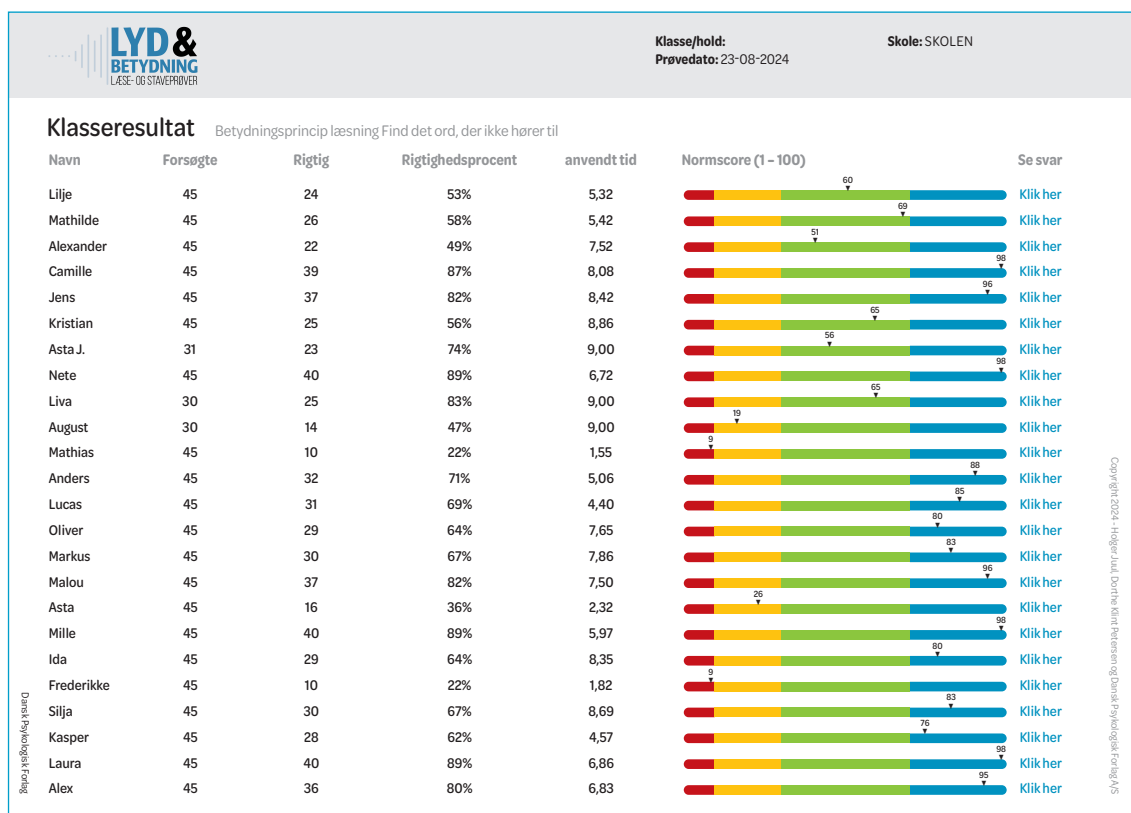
LYD & BETYDNING
LÆSE- OG STAVEPRØVER

Klasse/hold:
Prøvedato: 23-08-2024

Skole: SKOLEN

Klasseresultat Betydningsprincip læsning Find det ord, der ikke hører til

| Navn | Forsøgte | Rigtig | Rigtighedsprocent | anvendt tid | Normscore (1 – 100) | Se svar |
|---|---|---|---|---|---|---|
| Lilje | 45 | 24 | 53% | 5,32 | 60 | Klik her |
| Mathilde | 45 | 26 | 58% | 5,42 | 69 | Klik her |
| Alexander | 45 | 22 | 49% | 7,52 | 51 | Klik her |
| Camille | 45 | 39 | 87% | 8,08 | 98 | Klik her |
| Jens | 45 | 37 | 82% | 8,42 | 96 | Klik her |
| Kristian | 45 | 25 | 56% | 8,86 | 65 | Klik her |
| Asta J. | 31 | 23 | 74% | 9,00 | 56 | Klik her |
| Nete | 45 | 40 | 89% | 6,72 | 98 | Klik her |
| Liva | 30 | 25 | 83% | 9,00 | 65 | Klik her |
| August | 30 | 14 | 47% | 9,00 | 19 | Klik her |
| Mathias | 45 | 10 | 22% | 1,55 | 9 | Klik her |
| Anders | 45 | 32 | 71% | 5,06 | 88 | Klik her |
| Lucas | 45 | 31 | 69% | 4,40 | 85 | Klik her |
| Oliver | 45 | 29 | 64% | 7,65 | 80 | Klik her |
| Markus | 45 | 30 | 67% | 7,86 | 83 | Klik her |
| Malou | 45 | 37 | 82% | 7,50 | 96 | Klik her |
| Asta | 45 | 16 | 36% | 2,32 | 26 | Klik her |
| Mille | 45 | 40 | 89% | 5,97 | 98 | Klik her |
| Ida | 45 | 29 | 64% | 8,35 | 80 | Klik her |
| Frederikke | 45 | 10 | 22% | 1,82 | 9 | Klik her |
| Silja | 45 | 30 | 67% | 8,69 | 83 | Klik her |
| Kasper | 45 | 28 | 62% | 4,57 | 76 | Klik her |
| Laura | 45 | 40 | 89% | 6,86 | 98 | Klik her |
| Alex | 45 | 36 | 80% | 6,83 | 95 | Klik her |

Copyright 2024 · Holger Juul, Dorthe Klint Petersen og Dansk Psykologisk Forlag A/S

Dansk Psykologisk Forlag